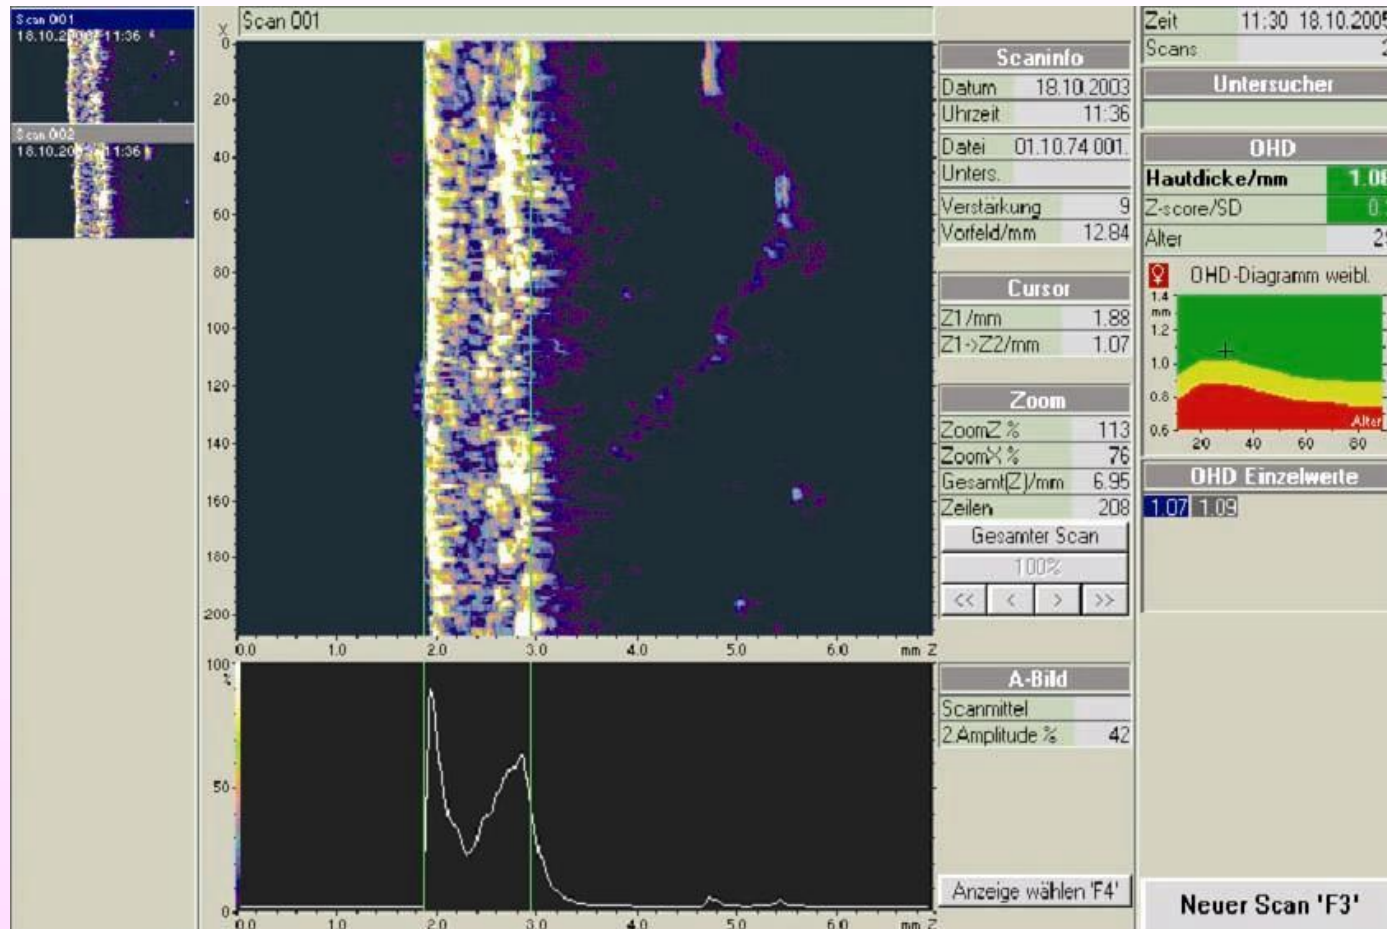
Scan 001
18.10.2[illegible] 11:36

Scan 002
18.10.20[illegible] 11:36

Scan 001

x
0
20
40
60
80
100
120
140
160
180
200
0.0 1.0 2.0 3.0 4.0 5.0 6.0 mm Z

100
%
50
0
0.0 1.0 2.0 3.0 4.0 5.0 6.0 mm Z

Scaninfo

| | |
|---|---|
| Datum | 18.10.2003 |
| Uhrzeit | 11:36 |
| Datei | 01.10.74.001. |
| Unters. | |
| Verstärkung | 9 |
| Vorfeld/mm | 12.84 |

Cursor

| | |
|---|---|
| Z1/mm | 1.88 |
| Z1->Z2/mm | 1.07 |

Zoom

| | |
|---|---|
| ZoomZ % | 113 |
| ZoomX % | 76 |
| Gesamt(Z)/mm | 6.95 |
| Zeilen | 208 |

Gesamter Scan
100%
<< < > >>

A-Bild

| | |
|---|---|
| Scanmittel | |
| 2.Amplitude % | 42 |

Anzeige wählen 'F4'

| | |
|---|---|
| Zeit | 11:30 18.10.200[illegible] |
| Scans | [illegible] |

Untersucher

OHD

| | |
|---|---|
| Hautdicke/mm | 1.0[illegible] |
| Z-score/SD | 0.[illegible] |
| Alter | 2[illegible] |

OHD-Diagramm weibl.
1.4
mm
1.2
1.0
0.8
0.6
20 40 60 80
Alter

OHD Einzelwerte
1.07 1.09

Neuer Scan 'F3'